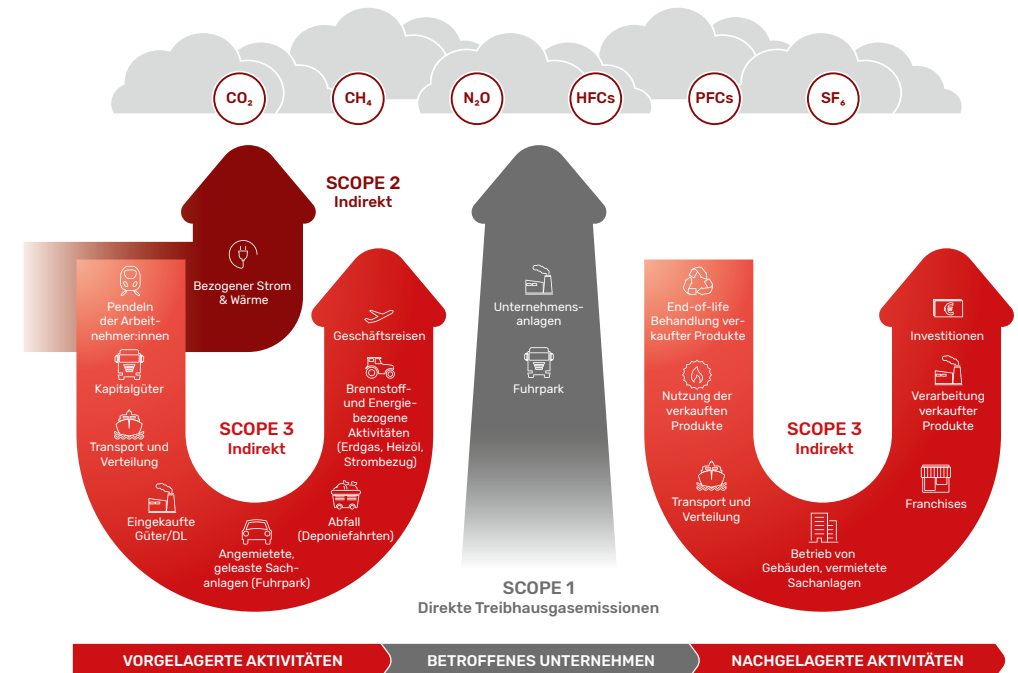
$CO_2$ $CH_4$ $N_2O$ HFCs PFCs $SF_6$

SCOPE 2
Indirekt

Bezogener Strom & Wärme

Pendeln der Arbeitnehmer:innen

Kapitalgüter

Transport und Verteilung

Eingekaufte Güter/DL

Angemietete, geleaste Sachanlagen (Fuhrpark)

SCOPE 3
Indirekt

Geschäftsreisen

Brennstoff- und Energiebezogene Aktivitäten (Erdgas, Heizöl, Strombezug)

Abfall (Deponiefahrten)

Unternehmensanlagen

Fuhrpark

SCOPE 1
Direkte Treibhausgasemissionen

End-of-life Behandlung verkaufter Produkte

Nutzung der verkauften Produkte

Transport und Verteilung

SCOPE 3
Indirekt

Betrieb von Gebäuden, vermietete Sachanlagen

Investitionen

Verarbeitung verkaufter Produkte

Franchises

VORGELAGERTE AKTIVITÄTEN | BETROFFENES UNTERNEHMEN | NACHGELAGERTE AKTIVITÄTEN